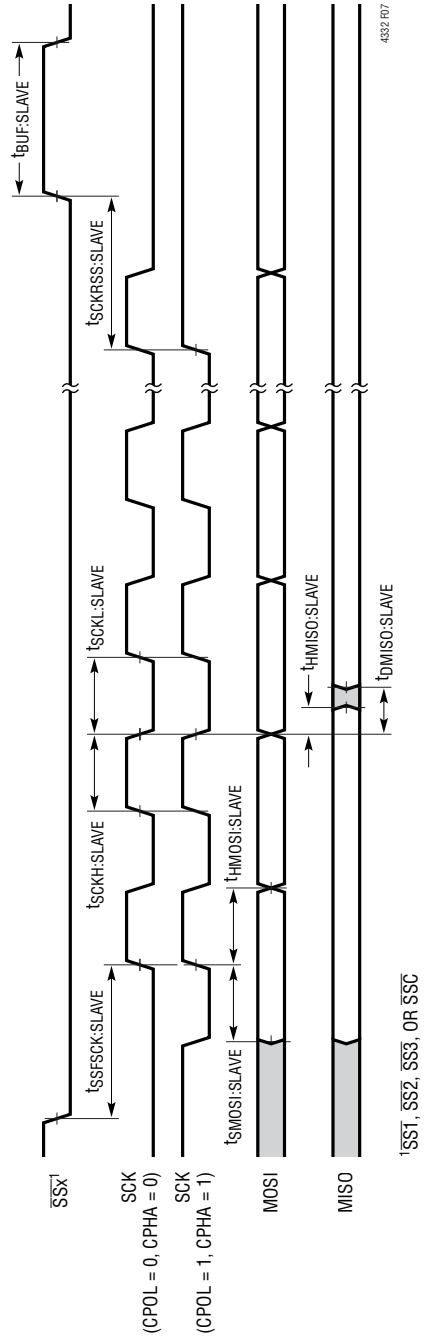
$\overline{SSx}^1$

SCK (CPOL = 0, CPHA = 0)

SCK (CPOL = 1, CPHA = 1)

MOSI

MISO

$t_{SSFSCK:SLAVE}$

$t_{SMOSI:SLAVE}$

$t_{SCKH:SLAVE}$

$t_{HMOSI:SLAVE}$

$t_{SCKL:SLAVE}$

$t_{HMISO:SLAVE}$

$t_{DMISO:SLAVE}$

$t_{SCKRSS:SLAVE}$

$t_{BUF:SLAVE}$

4332 F07

$^1\overline{SS1}$, $\overline{SS2}$, $\overline{SS3}$, OR $\overline{SSC}$